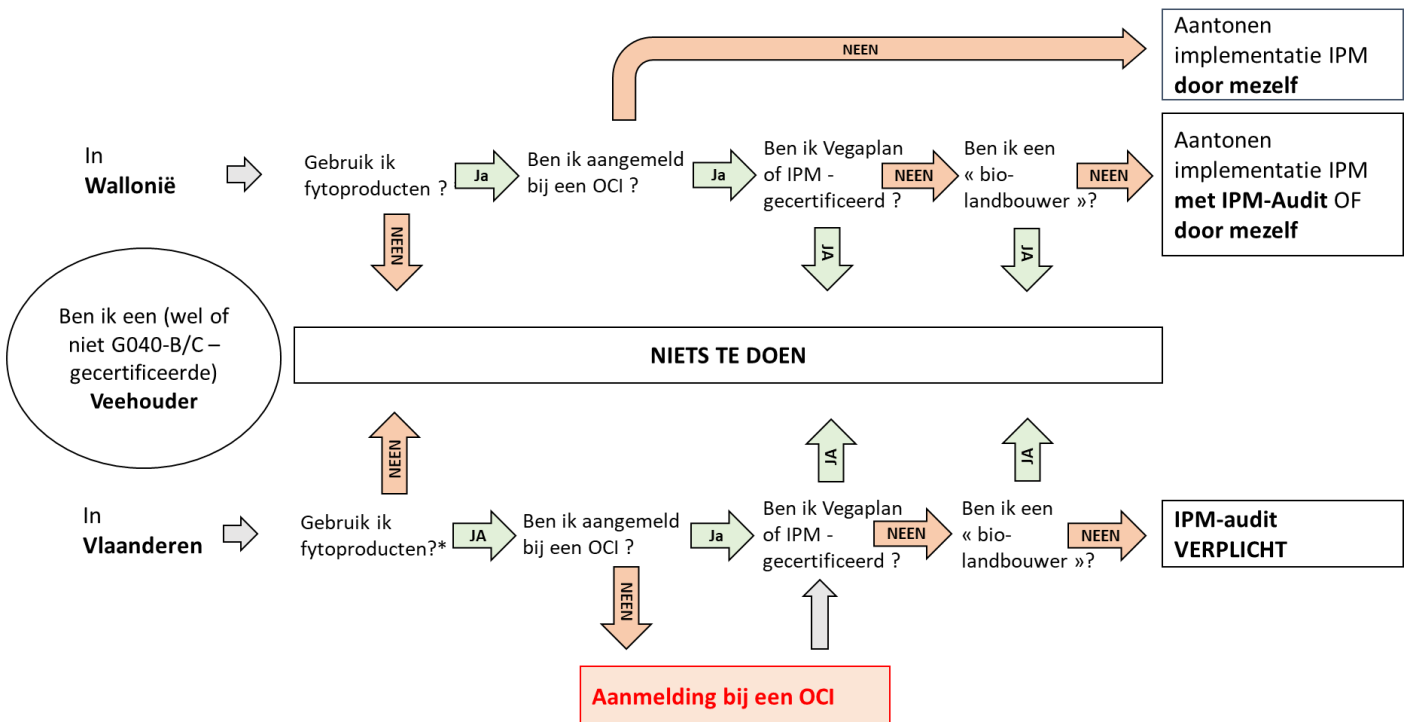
Ben ik een (wel of niet G040-B/C – gecertificeerde) **Veehouder**

In **Wallonië**

Gebruik ik fytoproducten ?

Ja

Ben ik aangemeld bij een OCI ?

NEEN

Aantonen implementatie IPM **door mezelf**

Ja

Ben ik Vegaplan of IPM - gecertificeerd ?

NEEN

Ben ik een « bio-landbouwer »?

NEEN

Aantonen implementatie IPM **met IPM-Audit** OF **door mezelf**

NEEN

JA

JA

**NIETS TE DOEN**

NEEN

JA

JA

In **Vlaanderen**

Gebruik ik fytoproducten?*

JA

Ben ik aangemeld bij een OCI ?

Ja

Ben ik Vegaplan of IPM - gecertificeerd ?

NEEN

Ben ik een « bio-landbouwer »?

NEEN

**IPM-audit VERPLICHT**

NEEN

**Aanmelding bij een OCI**